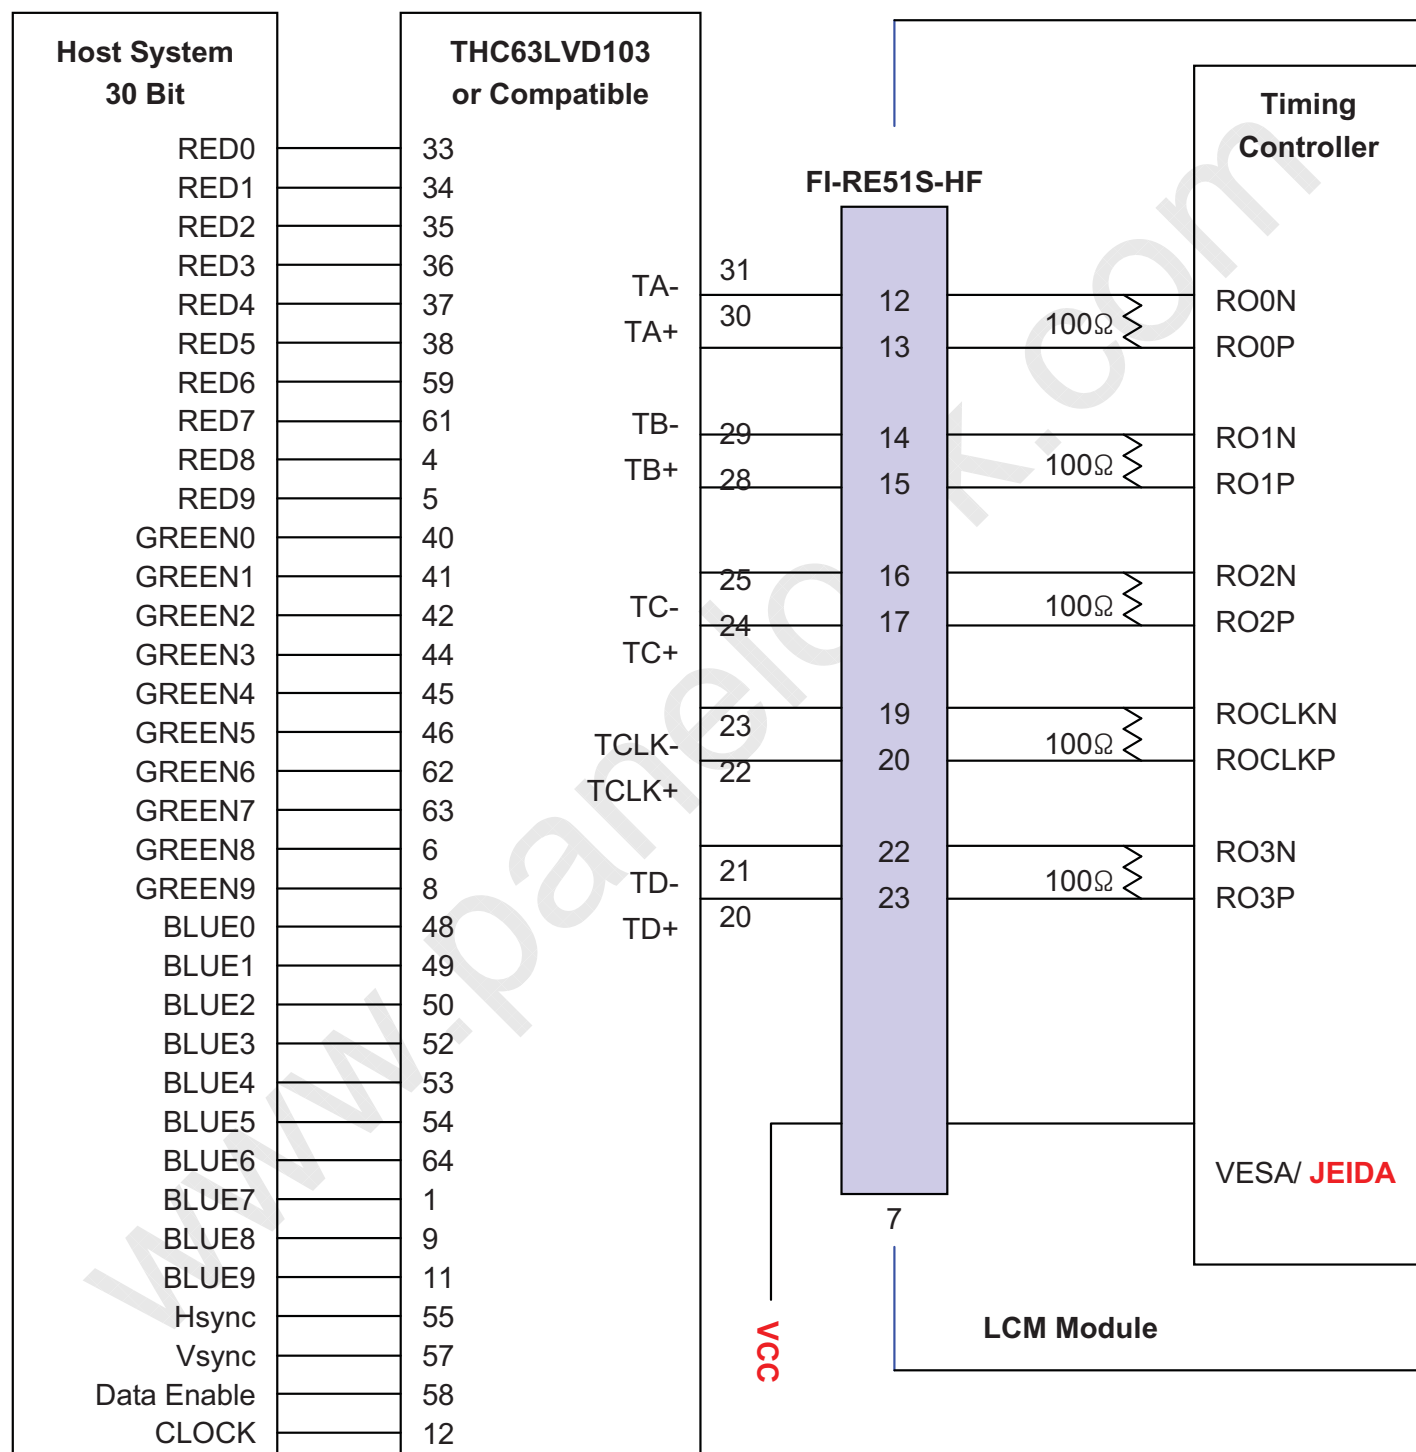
Host System
30 Bit

RED0
RED1
RED2
RED3
RED4
RED5
RED6
RED7
RED8
RED9
GREEN0
GREEN1
GREEN2
GREEN3
GREEN4
GREEN5
GREEN6
GREEN7
GREEN8
GREEN9
BLUE0
BLUE1
BLUE2
BLUE3
BLUE4
BLUE5
BLUE6
BLUE7
BLUE8
BLUE9
Hsync
Vsync
Data Enable
CLOCK

THC63LVD103
or Compatible

33
34
35
36
37
38
59
61
4
5
40
41
42
44
45
46
62
63
6
8
48
49
50
52
53
54
64
1
9
11
55
57
58
12

TA-
TA+
TB-
TB+
TC-
TC+
TCLK-
TCLK+
TD-
TD+

31
30
29
28
25
24
23
22
21
20

FI-RE51S-HF

12
13
14
15
16
17
19
20
22
23
7

100Ω
100Ω
100Ω
100Ω
100Ω

Timing
Controller

RO0N
RO0P
RO1N
RO1P
RO2N
RO2P
ROCLKN
ROCLKP
RO3N
RO3P

VESA/ JEIDA

VCC

LCM Module

www.panelook.com